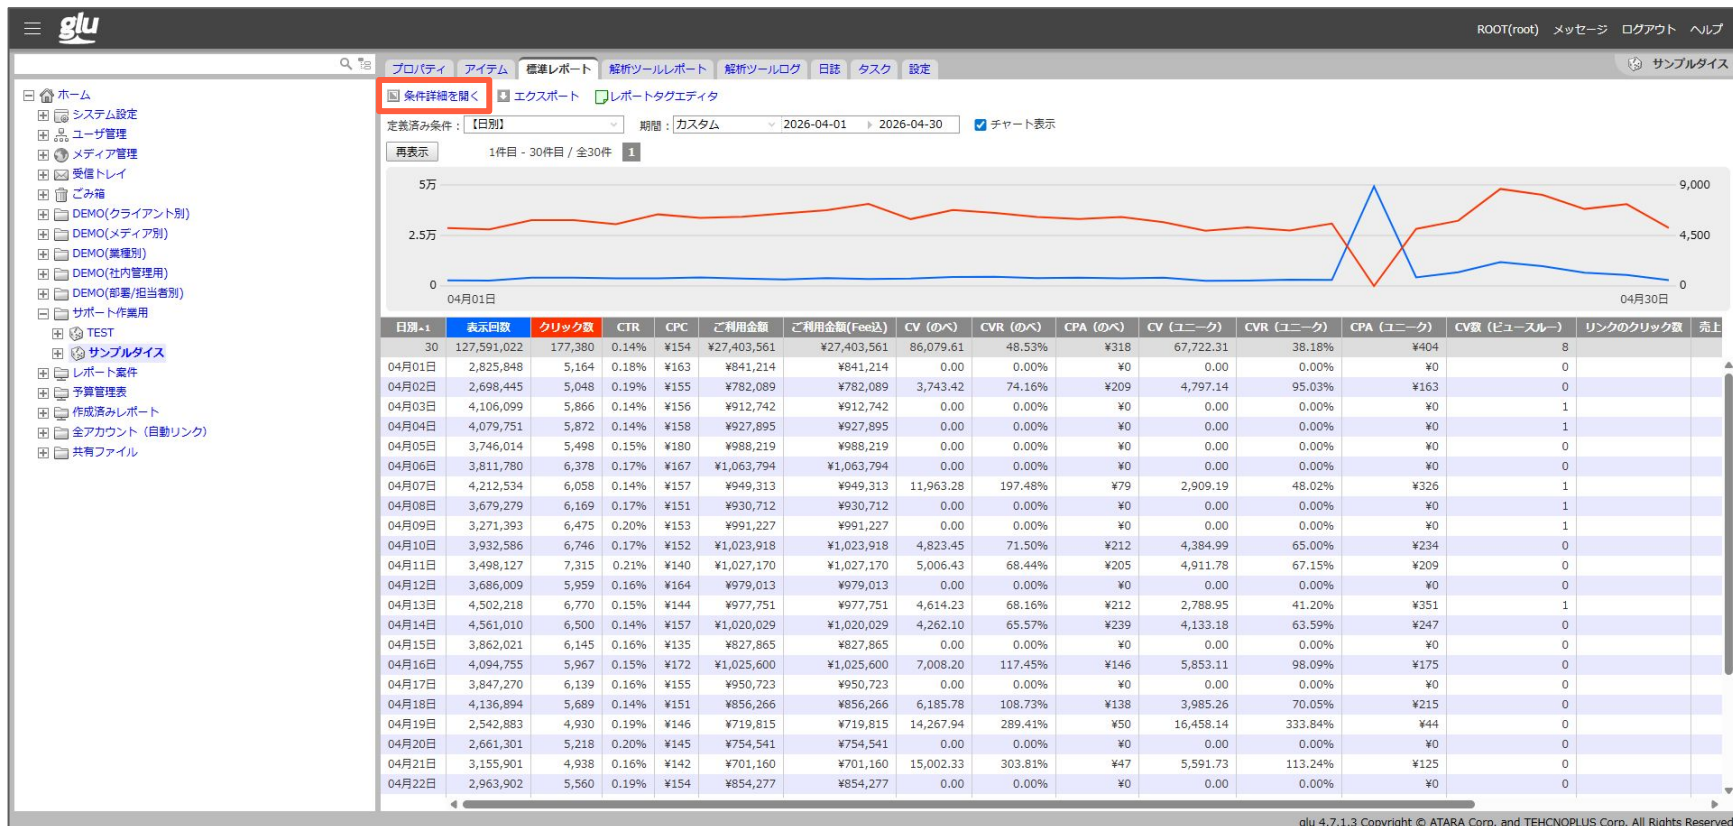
glu

ROOT(root) メッセージ ログアウト ヘルプ

プロパティ アイテム 標準レポート 解析ツールレポート 解析ツールログ 日誌 タスク 設定

サンプルダイス

ホーム
システム設定
ユーザ管理
メディア管理
受信トレイ
ごみ箱
DEMO(クライアント別)
DEMO(メディア別)
DEMO(業種別)
DEMO(社内管理用)
DEMO(部署/担当者別)
サポート作業用
TEST
サンプルダイス
レポート案件
予算管理表
作成済みレポート
全アカウント（自動リンク）
共有ファイル

条件詳細を開く エクスポート レポートタグエディタ

定義済み条件：【日別】 期間：カスタム 2026-04-01 2026-04-30 チャート表示

再表示 1件目 - 30件目 / 全30件 1

5万
2.5万
0
04月01日
9,000
4,500
0
04月30日

| 日別 | 表示回数 | クリック数 | CTR | CPC | ご利用金額 | ご利用金額(Fee込) | CV（のべ） | CVR（のべ） | CPA（のべ） | CV（ユニーク） | CVR（ユニーク） | CPA（ユニーク） | CV数（ビュースルー） | リンクのクリック数 | 売上 |
|---|---|---|---|---|---|---|---|---|---|---|---|---|---|---|---|
| 30 | 127,591,022 | 177,380 | 0.14% | ¥154 | ¥27,403,561 | ¥27,403,561 | 86,079.61 | 48.53% | ¥318 | 67,722.31 | 38.18% | ¥404 | 8 | | |
| 04月01日 | 2,825,848 | 5,164 | 0.18% | ¥163 | ¥841,214 | ¥841,214 | 0.00 | 0.00% | ¥0 | 0.00 | 0.00% | ¥0 | 0 | | |
| 04月02日 | 2,698,445 | 5,048 | 0.19% | ¥155 | ¥782,089 | ¥782,089 | 3,743.42 | 74.16% | ¥209 | 4,797.14 | 95.03% | ¥163 | 0 | | |
| 04月03日 | 4,106,099 | 5,866 | 0.14% | ¥156 | ¥912,742 | ¥912,742 | 0.00 | 0.00% | ¥0 | 0.00 | 0.00% | ¥0 | 1 | | |
| 04月04日 | 4,079,751 | 5,872 | 0.14% | ¥158 | ¥927,895 | ¥927,895 | 0.00 | 0.00% | ¥0 | 0.00 | 0.00% | ¥0 | 1 | | |
| 04月05日 | 3,746,014 | 5,498 | 0.15% | ¥180 | ¥988,219 | ¥988,219 | 0.00 | 0.00% | ¥0 | 0.00 | 0.00% | ¥0 | 0 | | |
| 04月06日 | 3,811,780 | 6,378 | 0.17% | ¥167 | ¥1,063,794 | ¥1,063,794 | 0.00 | 0.00% | ¥0 | 0.00 | 0.00% | ¥0 | 0 | | |
| 04月07日 | 4,212,534 | 6,058 | 0.14% | ¥157 | ¥949,313 | ¥949,313 | 11,963.28 | 197.48% | ¥79 | 2,909.19 | 48.02% | ¥326 | 1 | | |
| 04月08日 | 3,679,279 | 6,169 | 0.17% | ¥151 | ¥930,712 | ¥930,712 | 0.00 | 0.00% | ¥0 | 0.00 | 0.00% | ¥0 | 1 | | |
| 04月09日 | 3,271,393 | 6,475 | 0.20% | ¥153 | ¥991,227 | ¥991,227 | 0.00 | 0.00% | ¥0 | 0.00 | 0.00% | ¥0 | 1 | | |
| 04月10日 | 3,932,586 | 6,746 | 0.17% | ¥152 | ¥1,023,918 | ¥1,023,918 | 4,823.45 | 71.50% | ¥212 | 4,384.99 | 65.00% | ¥234 | 0 | | |
| 04月11日 | 3,498,127 | 7,315 | 0.21% | ¥140 | ¥1,027,170 | ¥1,027,170 | 5,006.43 | 68.44% | ¥205 | 4,911.78 | 67.15% | ¥209 | 0 | | |
| 04月12日 | 3,686,009 | 5,959 | 0.16% | ¥164 | ¥979,013 | ¥979,013 | 0.00 | 0.00% | ¥0 | 0.00 | 0.00% | ¥0 | 0 | | |
| 04月13日 | 4,502,218 | 6,770 | 0.15% | ¥144 | ¥977,751 | ¥977,751 | 4,614.23 | 68.16% | ¥212 | 2,788.95 | 41.20% | ¥351 | 1 | | |
| 04月14日 | 4,561,010 | 6,500 | 0.14% | ¥157 | ¥1,020,029 | ¥1,020,029 | 4,262.10 | 65.57% | ¥239 | 4,133.18 | 63.59% | ¥247 | 0 | | |
| 04月15日 | 3,862,021 | 6,145 | 0.16% | ¥135 | ¥827,865 | ¥827,865 | 0.00 | 0.00% | ¥0 | 0.00 | 0.00% | ¥0 | 0 | | |
| 04月16日 | 4,094,755 | 5,967 | 0.15% | ¥172 | ¥1,025,600 | ¥1,025,600 | 7,008.20 | 117.45% | ¥146 | 5,853.11 | 98.09% | ¥175 | 0 | | |
| 04月17日 | 3,847,270 | 6,139 | 0.16% | ¥155 | ¥950,723 | ¥950,723 | 0.00 | 0.00% | ¥0 | 0.00 | 0.00% | ¥0 | 0 | | |
| 04月18日 | 4,136,894 | 5,689 | 0.14% | ¥151 | ¥856,266 | ¥856,266 | 6,185.78 | 108.73% | ¥138 | 3,985.26 | 70.05% | ¥215 | 0 | | |
| 04月19日 | 2,542,883 | 4,930 | 0.19% | ¥146 | ¥719,815 | ¥719,815 | 14,267.94 | 289.41% | ¥50 | 16,458.14 | 333.84% | ¥44 | 0 | | |
| 04月20日 | 2,661,301 | 5,218 | 0.20% | ¥145 | ¥754,541 | ¥754,541 | 0.00 | 0.00% | ¥0 | 0.00 | 0.00% | ¥0 | 0 | | |
| 04月21日 | 3,155,901 | 4,938 | 0.16% | ¥142 | ¥701,160 | ¥701,160 | 15,002.33 | 303.81% | ¥47 | 5,591.73 | 113.24% | ¥125 | 0 | | |
| 04月22日 | 2,963,902 | 5,560 | 0.19% | ¥154 | ¥854,277 | ¥854,277 | 0.00 | 0.00% | ¥0 | 0.00 | 0.00% | ¥0 | 0 | | |

glu 4.7.1.3 Copyright © ATARA Corp. and TEHCNOPLUS Corp. All Rights Reserved